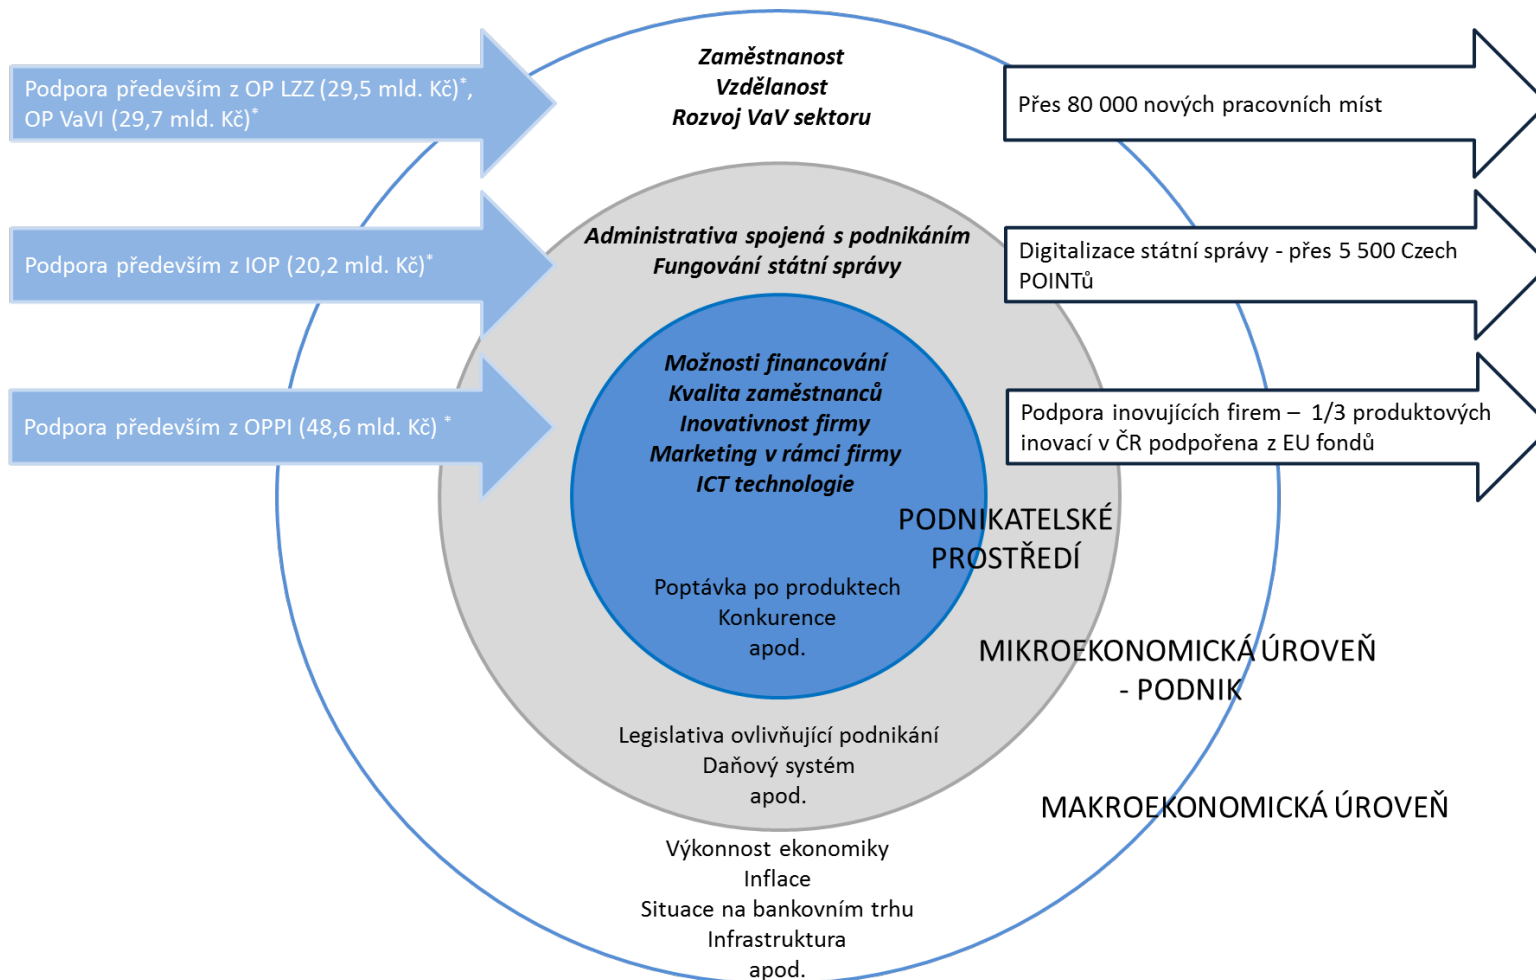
Podpora především z OP LZZ (29,5 mld. Kč)$^{*}$, OP VaVI (29,7 mld. Kč)$^{*}$

Zaměstnanost
Vzdělanost
Rozvoj VaV sektoru

Přes 80 000 nových pracovních míst

Podpora především z IOP (20,2 mld. Kč)$^{*}$

Administrativa spojená s podnikáním
Fungování státní správy

Digitalizace státní správy - přes 5 500 Czech POINTů

Podpora především z OPPI (48,6 mld. Kč) $^{*}$

Možnosti financování
Kvalita zaměstnanců
Inovativnost firmy
Marketing v rámci firmy
ICT technologie

Podpora inovujících firem – 1/3 produktových inovací v ČR podpořena z EU fondů

PODNIKATELSKÉ PROSTŘEDÍ

Poptávka po produktech
Konkurence
apod.

MIKROEKONOMICKÁ ÚROVEŇ - PODNIK

Legislativa ovlivňující podnikání
Daňový systém
apod.

MAKROEKONOMICKÁ ÚROVEŇ

Výkonnost ekonomiky
Inflace
Situace na bankovním trhu
Infrastruktura
apod.